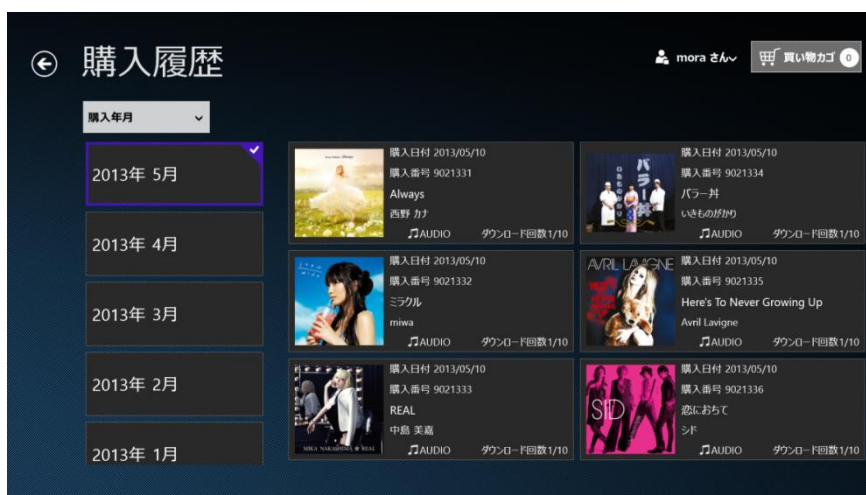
購入履歴

mora さん

買い物カゴ 0

購入年月

2013年 5月

2013年 4月

2013年 3月

2013年 2月

2013年 1月

購入日付 2013/05/10
購入番号 9021331
Always
西野 カナ
AUDIO ダウンロード回数1/10

購入日付 2013/05/10
購入番号 9021332
ミラクル
miwa
AUDIO ダウンロード回数1/10

MIKA NAKASHIMA REAL

購入日付 2013/05/10
購入番号 9021333
REAL
中島 美嘉
AUDIO ダウンロード回数1/10

バラー丼

購入日付 2013/05/10
購入番号 9021334
バラー丼
いきものがかり
AUDIO ダウンロード回数1/10

AVRIL LAVIGNE

購入日付 2013/05/10
購入番号 9021335
Here's To Never Growing Up
Avril Lavigne
AUDIO ダウンロード回数1/10

SID

購入日付 2013/05/10
購入番号 9021336
恋におちて
シド
AUDIO ダウンロード回数1/10